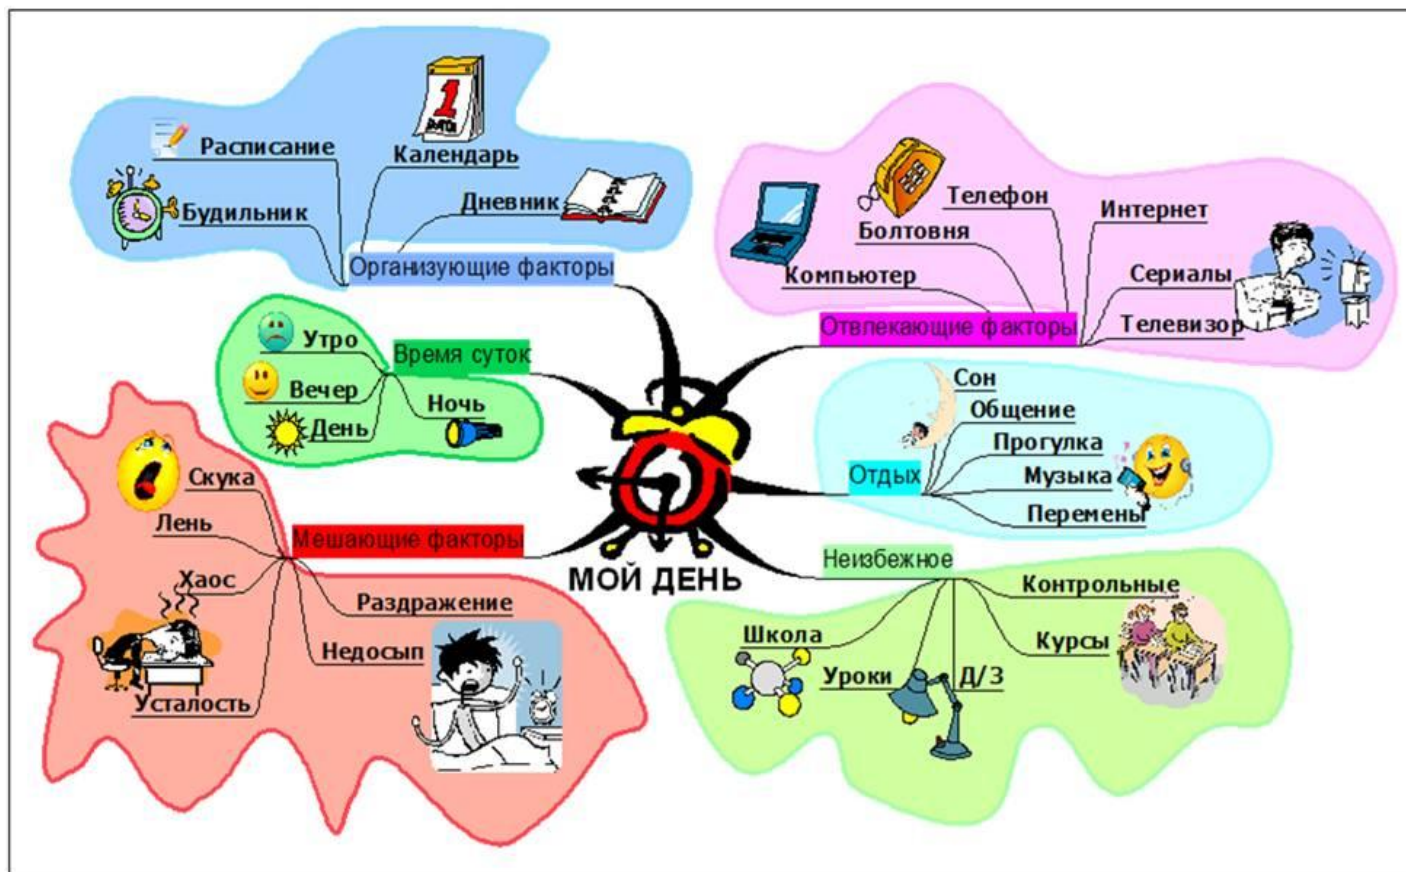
МОЙ ДЕНЬ

Организующие факторы
Расписание
Календарь
Будильник
Дневник

Отвлекающие факторы
Телефон
Болтовня
Интернет
Компьютер
Сериалы
Телевизор

Время суток
Утро
Вечер
День
Ночь

Отдых
Сон
Общение
Прогулка
Музыка
Перемены

Мешающие факторы
Скука
Лень
Хаос
Раздражение
Недосып
Усталость

Неизбежное
Контрольные
Школа
Курсы
Уроки
Д/З